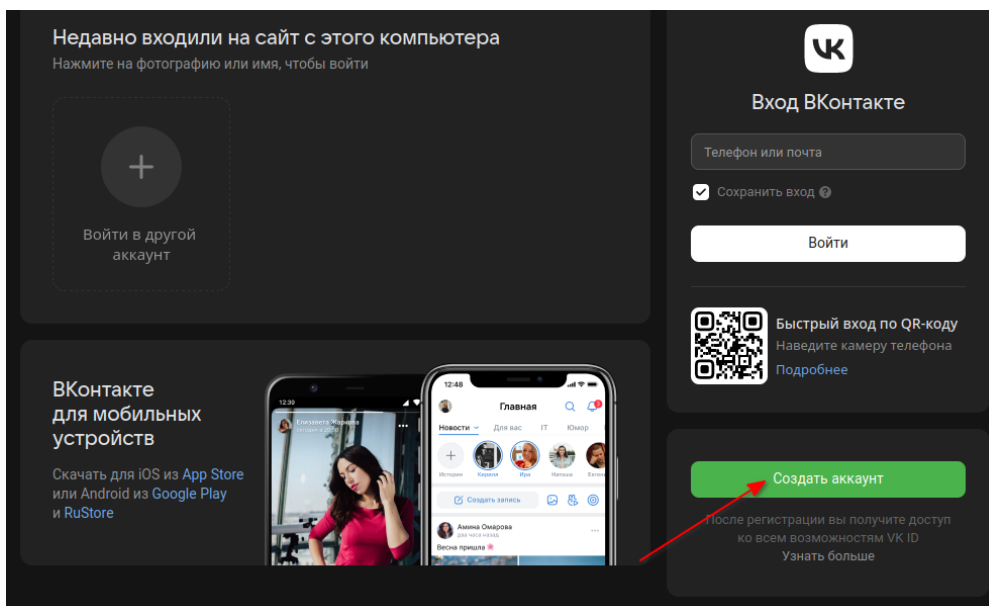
Недавно входили на сайт с этого компьютера
Нажмите на фотографию или имя, чтобы войти

Войти в другой аккаунт

ВКонтакте для мобильных устройств

Скачать для iOS из App Store или Android из Google Play и RuStore

12:30
Елизавета Жарова

12:48
Главная
Новости
Для вас
IT
Юмор
История
Кирилл
Ира
Наташа
Евгени
Создать запись
Амина Омарова
два часа назад
Весна пришла

Вход ВКонтакте

Телефон или почта

Сохранить вход

Войти

Быстрый вход по QR-коду
Наведите камеру телефона
Подробнее

Создать аккаунт

После регистрации вы получите доступ ко всем возможностям VK ID
Узнать больше